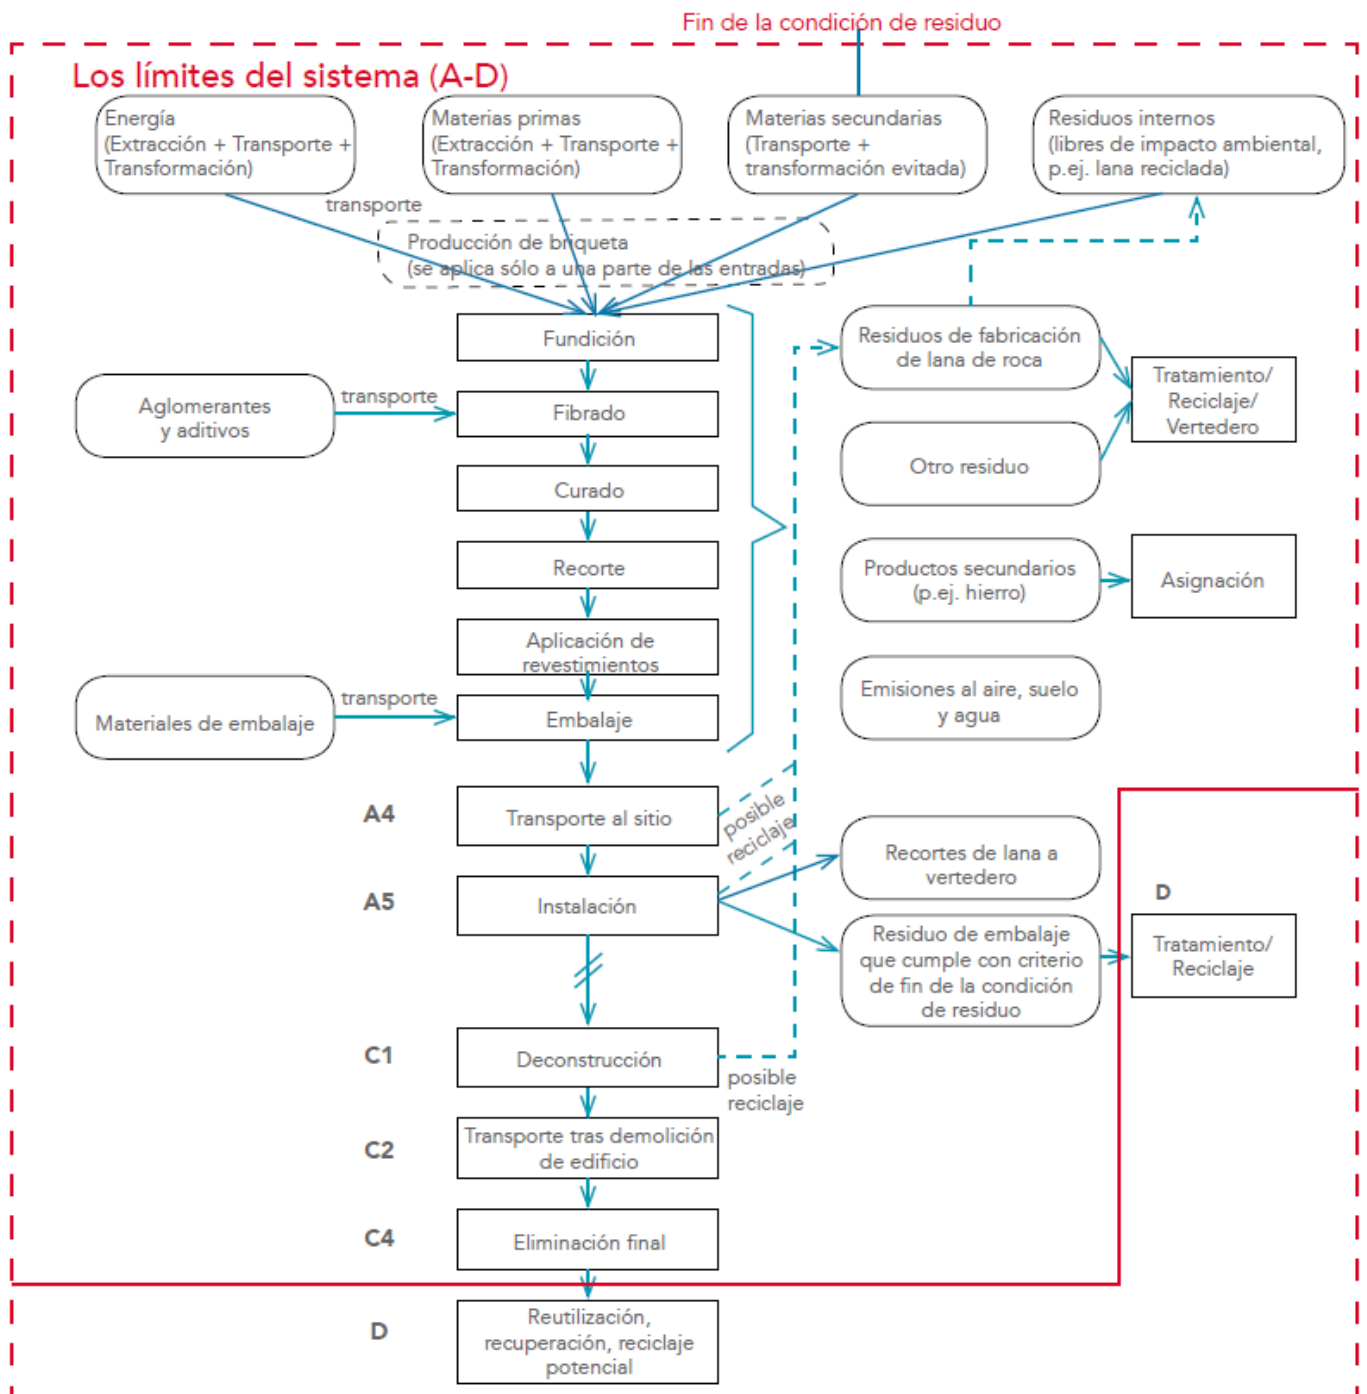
Fin de la condición de residuo

Los límites del sistema (A-D)

Energía (Extracción + Transporte + Transformación)

Materias primas (Extracción + Transporte + Transformación)

Materias secundarias (Transporte + transformación evitada)

Residuos internos (libres de impacto ambiental, p.ej. lana reciclada)

transporte

Producción de briqueta (se aplica sólo a una parte de las entradas)

Fundición

Aglomerantes y aditivos

transporte

Fibrado

Curado

Recorte

Aplicación de revestimientos

Materiales de embalaje

transporte

Embalaje

Residuos de fabricación de lana de roca

Tratamiento/ Reciclaje/ Vertedero

Otro residuo

Productos secundarios (p.ej. hierro)

Asignación

Emisiones al aire, suelo y agua

A4

Transporte al sitio

posible reciclaje

A5

Instalación

Recortes de lana a vertedero

Residuo de embalaje que cumple con criterio de fin de la condición de residuo

D

Tratamiento/ Reciclaje

C1

Deconstrucción

posible reciclaje

C2

Transporte tras demolición de edificio

C4

Eliminación final

D

Reutilización, recuperación, reciclaje potencial